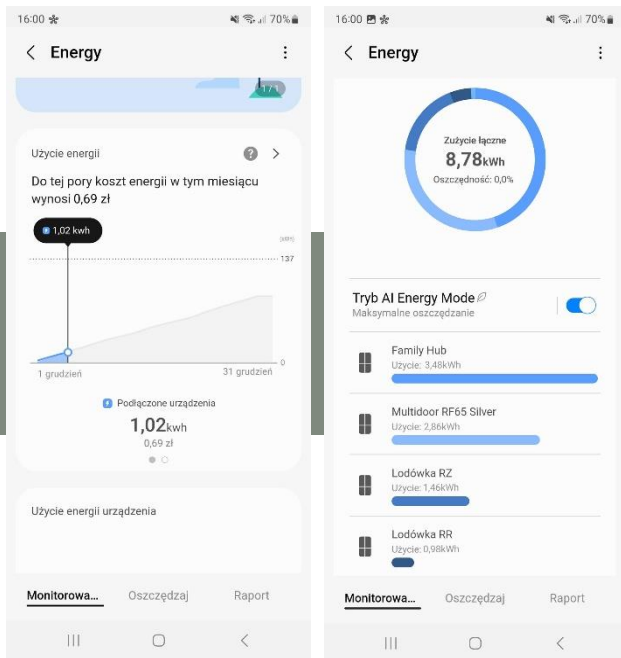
16:00 70%

Energy

Użycie energii

Do tej pory koszt energii w tym miesiącu wynosi 0,69 zł

1,02 kwh

(kWh)

137

0

1 grudzień

31 grudzień

Podłączone urządzenia

1,02kwh

0,69 zł

Użycie energii urządzenia

Monitorowa...

Oszczędzaj

Raport

16:00 70%

Energy

Zużycie łączne

8,78kWh

Oszczędność: 0,0%

Tryb AI Energy Mode

Maksymalne oszczędzanie

Family Hub

Użycie: 3,48kWh

Multidoor RF65 Silver

Użycie: 2,86kWh

Lodówka RZ

Użycie: 1,46kWh

Lodówka RR

Użycie: 0,98kWh

Monitorowa...

Oszczędzaj

Raport